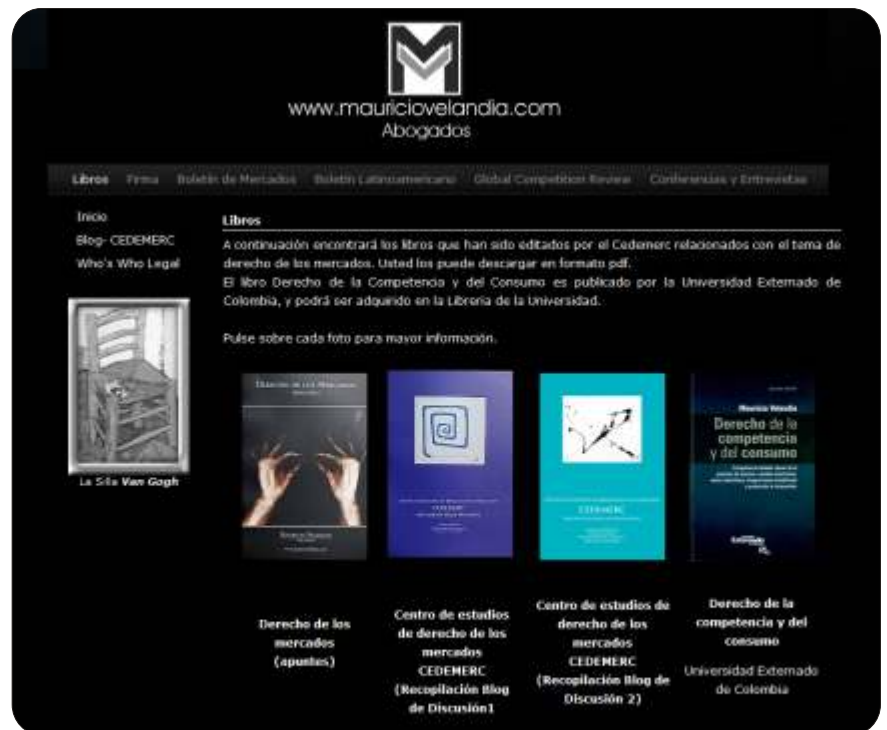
www.mauriciovelandia.com
Abogados

Libros Firma Boletín de Mercados Boletín Latinoamericano Global Competition Review Conferencias y Entrevistas

Inicio
Blog- CEDEMERC
Who's Who Legal

La Silla Van Gogh

Libros

A continuación encontrará los libros que han sido editados por el Cedemerc relacionados con el tema de derecho de los mercados. Usted los puede descargar en formato pdf.
El libro Derecho de la Competencia y del Consumo es publicado por la Universidad Externado de Colombia, y podrá ser adquirido en la Librería de la Universidad.

Pulse sobre cada foto para mayor información.

Derecho de los Mercados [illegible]

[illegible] CEDEMERC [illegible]

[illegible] CEDEMERC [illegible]

Mauricio Velandia
Derecho de la competencia y del consumo
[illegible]
Externado

Derecho de los mercados (apuntes)

Centro de estudios de derecho de los mercados CEDEMERC (Recopilación Blog de Discusión1

Centro de estudios de derecho de los mercados CEDEMERC (Recopilación Blog de Discusión 2)

Derecho de la competencia y del consumo
Universidad Externado de Colombia